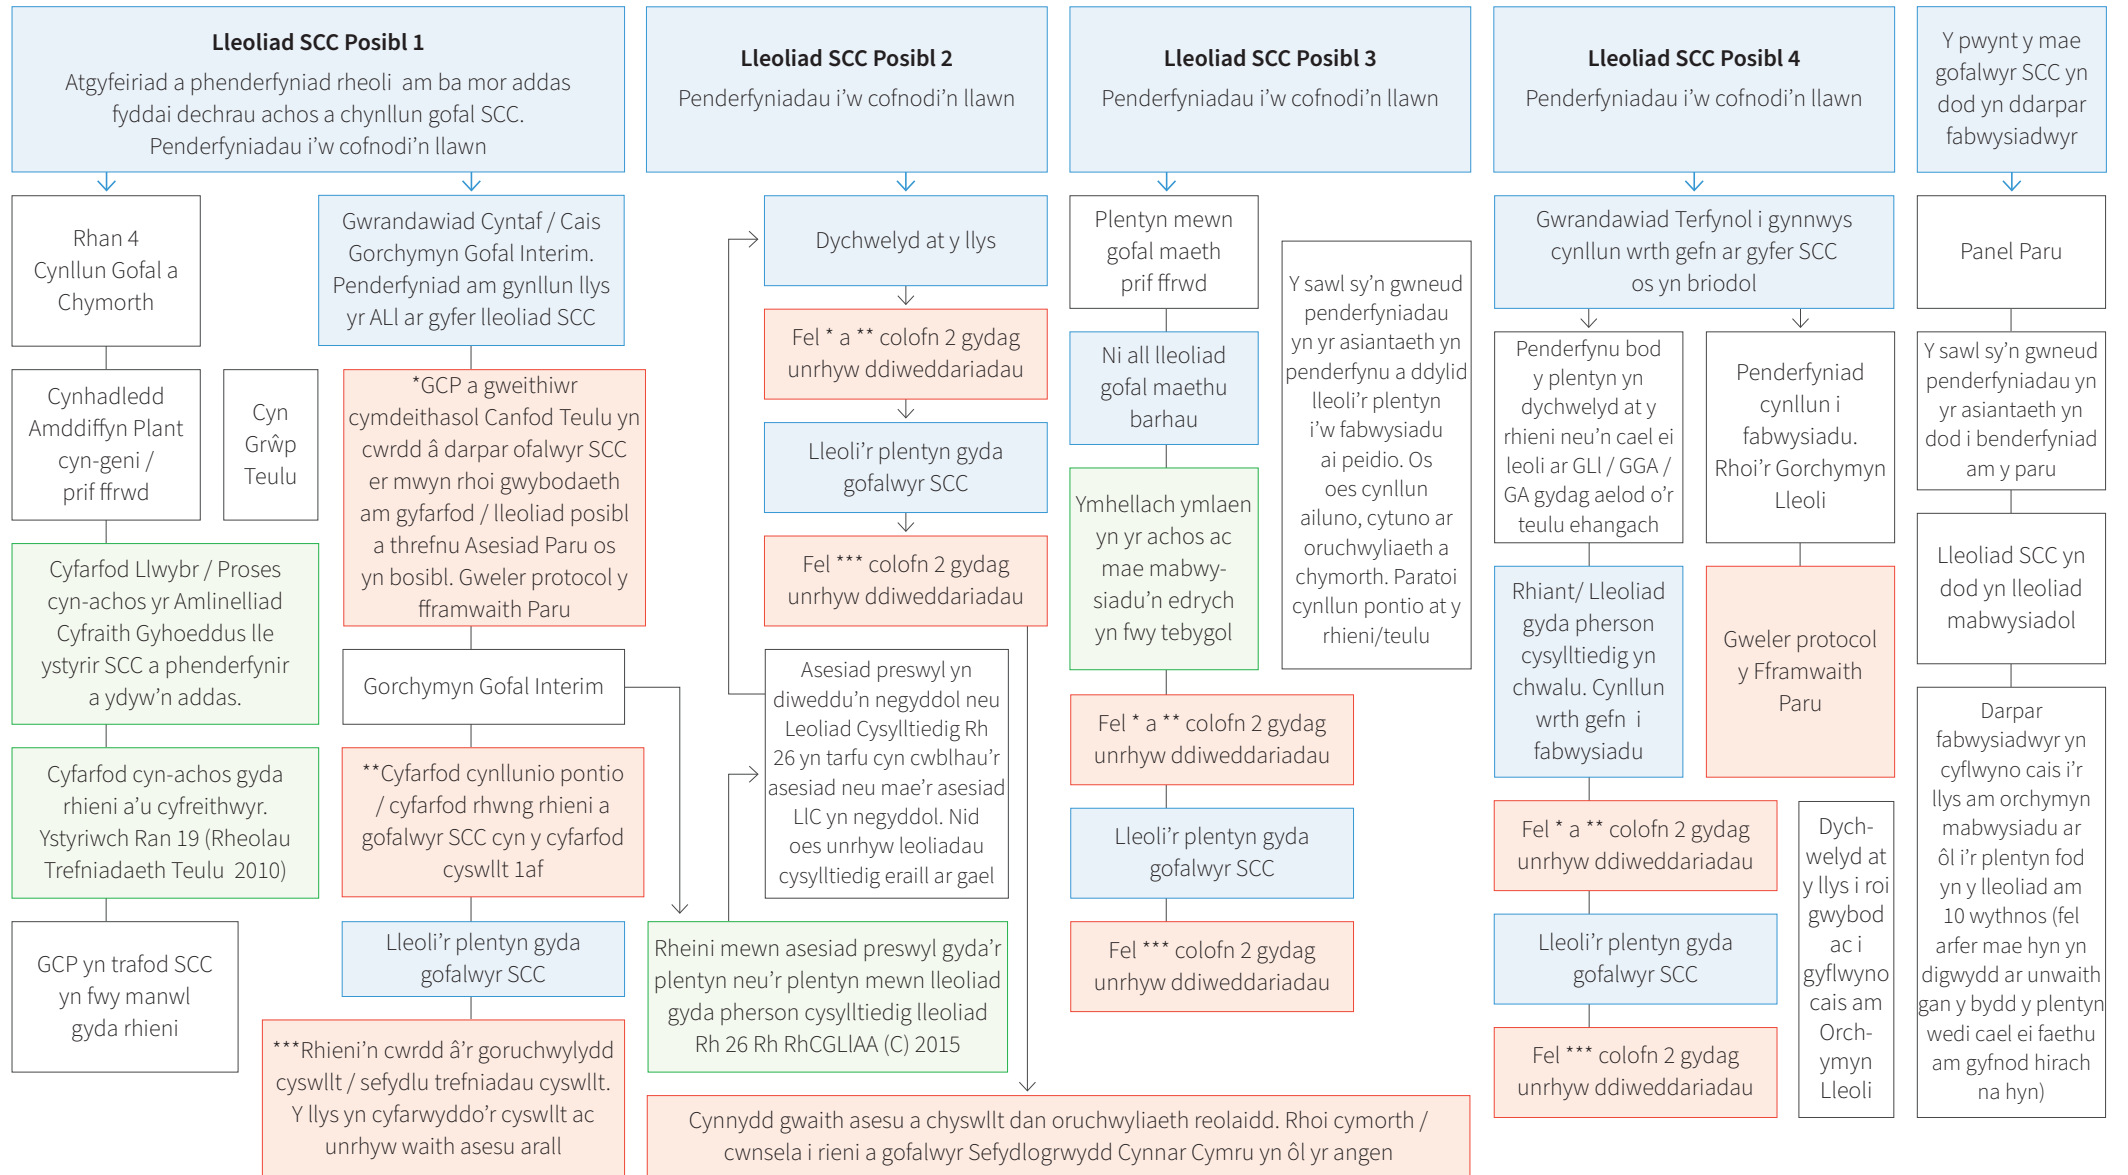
**Lleoliad SCC Posibl 1**
Atgyfeiriad a phenderfyniad rheoli am ba mor addas fyddai dechrau achos a chynllun gofal SCC. Penderfyniadau i'w cofnodi'n llawn

Rhan 4 Cynllun Gofal a Chymorth

Cynhadledd Amddiffyn Plant cyn-geni / prif ffrwd

Cyn Grŵp Teulu

Cyfarfod Llwybr / Proses cyn-achos yr Amlinelliad Cyfraith Gyhoeddus lle ystyrir SCC a phenderfynir a ydyw'n addas.

Cyfarfod cyn-achos gyda rhieni a'u cyfreithwyr. Ystyriwch Ran 19 (Rheolau Trefniadaeth Teulu 2010)

GCP yn trafod SCC yn fwy manwl gyda rhieni

Gwrandawiad Cyntaf / Cais Gorchymyn Gofal Interim. Penderfyniad am gynllun llys yr ALl ar gyfer lleoliad SCC

*GCP a gweithiwr cymdeithasol Canfod Teulu yn cwrdd â darpar ofalwyr SCC er mwyn rhoi gwybodaeth am gyfarfod / lleoliad posibl a threfnu Asesiad Paru os yn bosibl. Gweler protocol y fframwaith Paru

Gorchymyn Gofal Interim

**Cyfarfod cynllunio pontio / cyfarfod rhwng rhieni a gofalwyr SCC cyn y cyfarfod cyswllt 1af

Lleoli'r plentyn gyda gofalwyr SCC

***Rhieni'n cwrdd â'r goruchwylydd cyswllt / sefydlu trefniadau cyswllt. Y llys yn cyfarwyddo'r cyswllt ac unrhyw waith asesu arall

**Lleoliad SCC Posibl 2**
Penderfyniadau i'w cofnodi'n llawn

Dychwelyd at y llys

Fel * a ** colofn 2 gydag unrhyw ddiweddariadau

Lleoli'r plentyn gyda gofalwyr SCC

Fel *** colofn 2 gydag unrhyw ddiweddariadau

Asesiad preswyl yn diweddu'n negyddol neu Leoliad Cysylltiedig Rh 26 yn tarfu cyn cwblhau'r asesiad neu mae'r asesiad LlC yn negyddol. Nid oes unrhyw leoliadau cysylltiedig eraill ar gael

Rheini mewn asesiad preswyl gyda'r plentyn neu'r plentyn mewn lleoliad gyda pherson cysylltiedig lleoliad Rh 26 Rh RhCGLIAA (C) 2015

Cynnydd gwaith asesu a chyswllt dan oruchwyliaeth reolaidd. Rhoi cymorth / cwnsela i rieni a gofalwyr Sefydlogrwydd Cynnar Cymru yn ôl yr angen

**Lleoliad SCC Posibl 3**
Penderfyniadau i'w cofnodi'n llawn

Plentyn mewn gofal maeth prif ffrwd

Ni all lleoliad gofal maethu barhau

Ymhellach ymlaen yn yr achos ac mae mabwysiadu'n edrych yn fwy tebygol

Y sawl sy'n gwneud penderfyniadau yn yr asiantaeth yn penderfynu a ddylid lleoli'r plentyn i'w fabwysiadu ai peidio. Os oes cynllun ailuno, cytuno ar oruchwyliaeth a chymorth. Paratoi cynllun pontio at y rhieni/teulu

Fel * a ** colofn 2 gydag unrhyw ddiweddariadau

Lleoli'r plentyn gyda gofalwyr SCC

Fel *** colofn 2 gydag unrhyw ddiweddariadau

**Lleoliad SCC Posibl 4**
Penderfyniadau i'w cofnodi'n llawn

Gwrandawiad Terfynol i gynnwys cynllun wrth gefn ar gyfer SCC os yn briodol

Penderfynu bod y plentyn yn dychwelyd at y rhieni neu'n cael ei leoli ar GLl / GGA / GA gydag aelod o'r teulu ehangach

Rhiant/ Lleoliad gyda pherson cysylltiedig yn chwalu. Cynllun wrth gefn i fabwysiadu

Penderfyniad cynllun i fabwysiadu. Rhoi'r Gorchymyn Lleoli

Gweler protocol y Fframwaith Paru

Fel * a ** colofn 2 gydag unrhyw ddiweddariadau

Lleoli'r plentyn gyda gofalwyr SCC

Fel *** colofn 2 gydag unrhyw ddiweddariadau

Dychwelyd at y llys i roi gwybod ac i gyflwyno cais am Orchymyn Lleoli

Y pwynt y mae gofalwyr SCC yn dod yn ddarpar fabwysiadwyr

Panel Paru

Y sawl sy'n gwneud penderfyniadau yn yr asiantaeth yn dod i benderfyniad am y paru

Lleoliad SCC yn dod yn lleoliad mabwysiadol

Darpar fabwysiadwyr yn cyflwyno cais i'r llys am orchymyn mabwysiadu ar ôl i'r plentyn fod yn y lleoliad am 10 wythnos (fel arfer mae hyn yn digwydd ar unwaith gan y bydd y plentyn wedi cael ei faethu am gyfnod hirach na hyn)